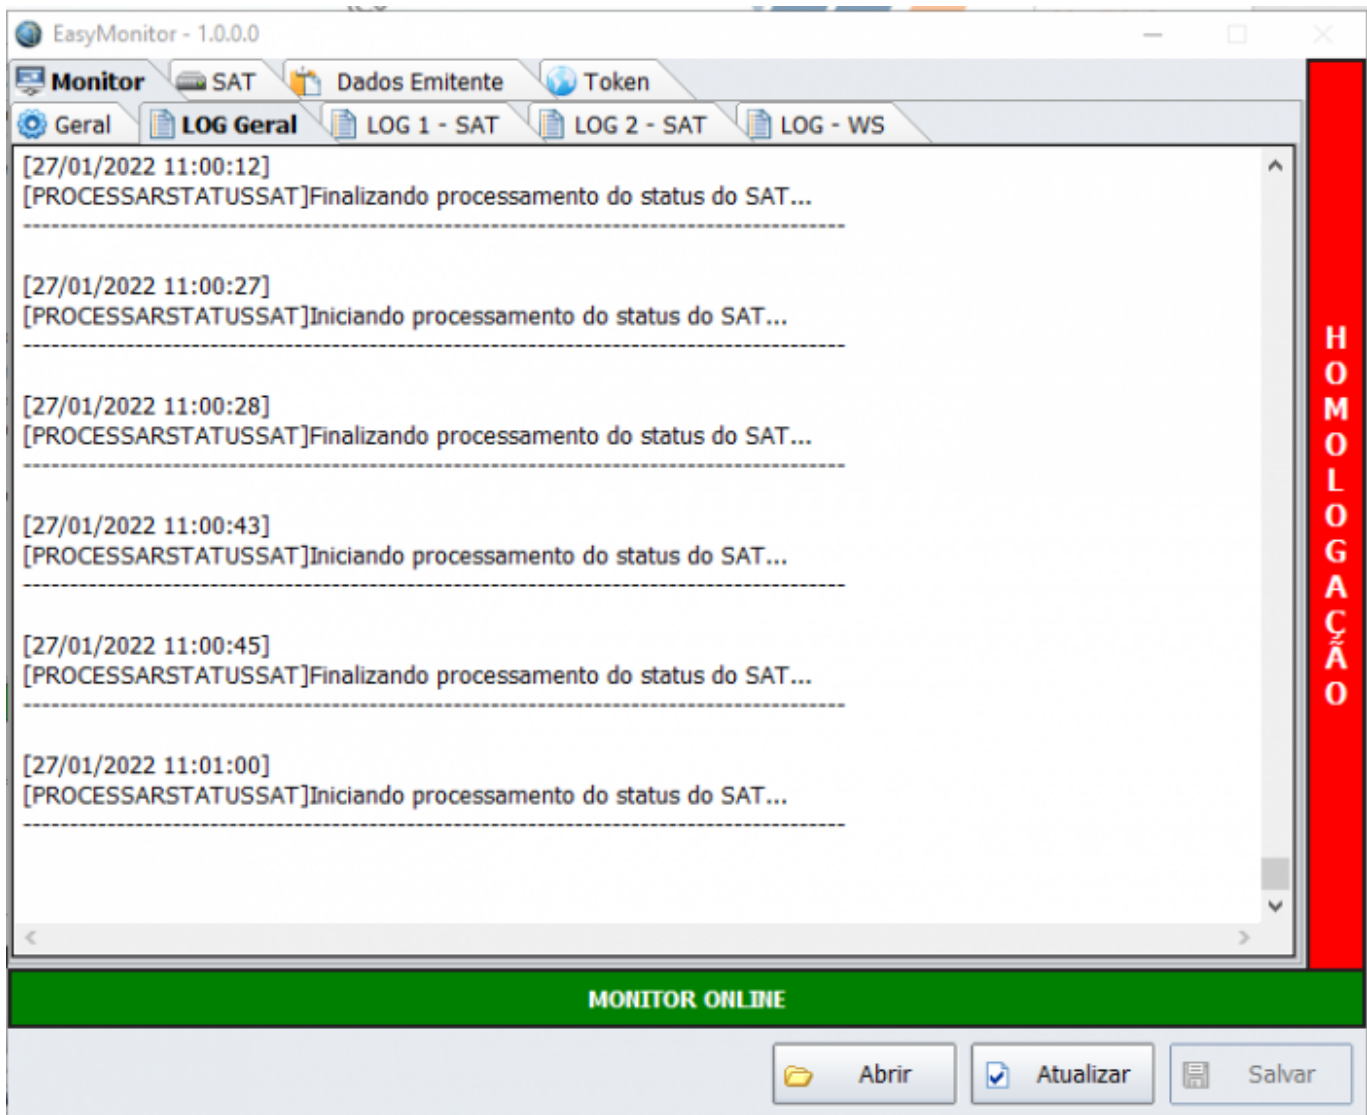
EasyMonitor - 1.0.0.0

Monitor SAT Dados Emitente Token

Geral LOG Geral LOG 1 - SAT LOG 2 - SAT LOG - WS

[27/01/2022 11:00:12]
[PROCESSARSTATUSSAT]Finalizando processamento do status do SAT...
------------------------------------------------------------------------------------------

[27/01/2022 11:00:27]
[PROCESSARSTATUSSAT]Iniciando processamento do status do SAT...
------------------------------------------------------------------------------------------

[27/01/2022 11:00:28]
[PROCESSARSTATUSSAT]Finalizando processamento do status do SAT...
------------------------------------------------------------------------------------------

[27/01/2022 11:00:43]
[PROCESSARSTATUSSAT]Iniciando processamento do status do SAT...
------------------------------------------------------------------------------------------

[27/01/2022 11:00:45]
[PROCESSARSTATUSSAT]Finalizando processamento do status do SAT...
------------------------------------------------------------------------------------------

[27/01/2022 11:01:00]
[PROCESSARSTATUSSAT]Iniciando processamento do status do SAT...
------------------------------------------------------------------------------------------

HOMOLOGAÇÃO

MONITOR ONLINE

Abrir Atualizar Salvar